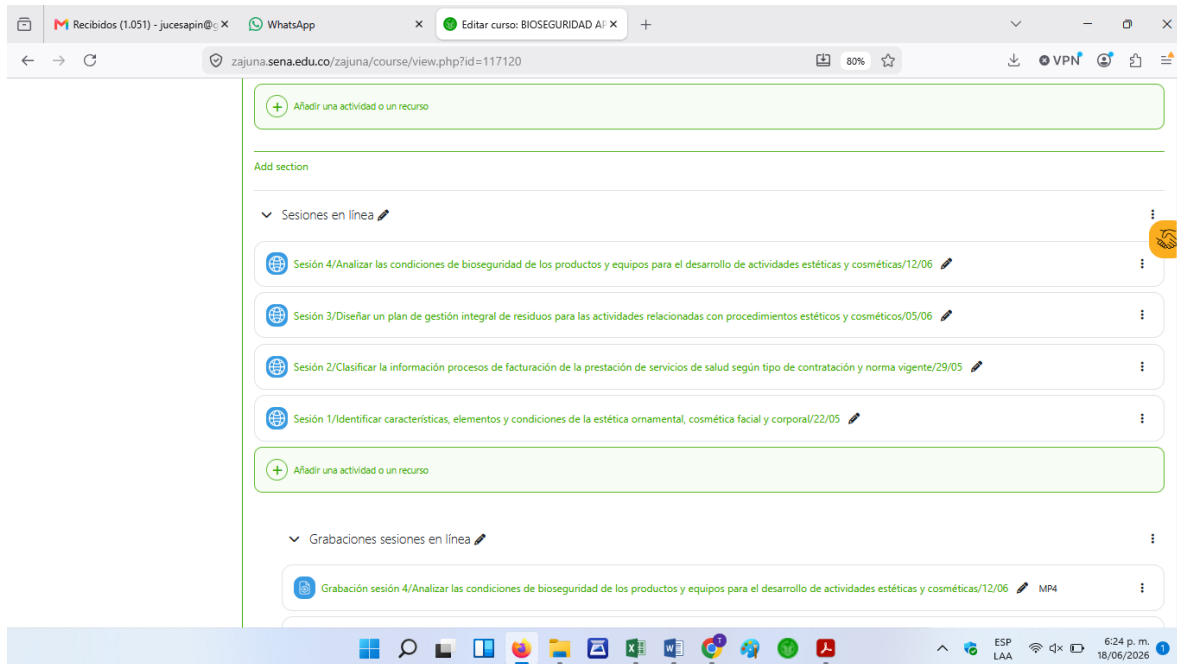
Recibidos (1.051) - jucesapin@g ×
WhatsApp ×
Editar curso: BIOSEGURIDAD AI ×
+

zajuna.sena.edu.co/zajuna/course/view.php?id=117120
80%
VPN

Añadir una actividad o un recurso

Add section

Sesiones en línea

Sesión 4/Analizar las condiciones de bioseguridad de los productos y equipos para el desarrollo de actividades estéticas y cosméticas/12/06

Sesión 3/Diseñar un plan de gestión integral de residuos para las actividades relacionadas con procedimientos estéticos y cosméticos/05/06

Sesión 2/Clasificar la información procesos de facturación de la prestación de servicios de salud según tipo de contratación y norma vigente/29/05

Sesión 1/Identificar características, elementos y condiciones de la estética ornamental, cosmética facial y corporal/22/05

Añadir una actividad o un recurso

Grabaciones sesiones en línea

Grabación sesión 4/Analizar las condiciones de bioseguridad de los productos y equipos para el desarrollo de actividades estéticas y cosméticas/12/06 MP4

ESP
LAA
6:24 p. m.
18/06/2026
1